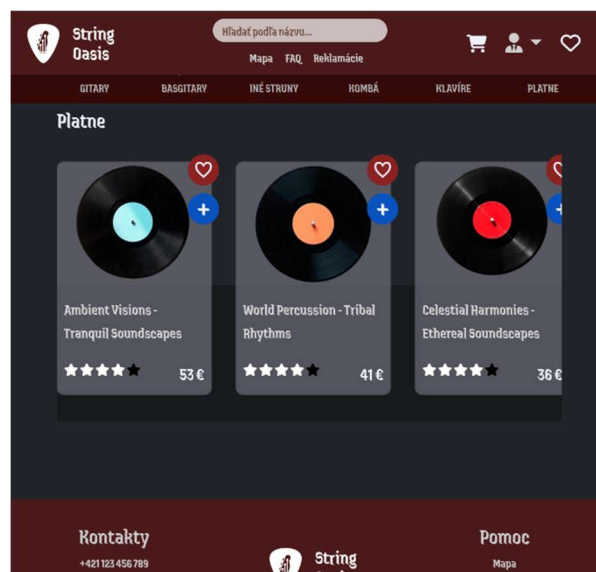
String Oasis

Hľadať podľa názvu...

Mapa FAQ Reklamácie

GITARY BASGITARY INÉ STRUNY KOMBÁ KLAVÍRE PLATNE

Platne

Ambient Visions - Tranquil Soundscapes
53 €

World Percussion - Tribal Rhythms
41 €

Celestial Harmonies - Ethereal Soundscapes
36 €

Kontakty
+421 123 456 789

String

Pomoc
Mapa